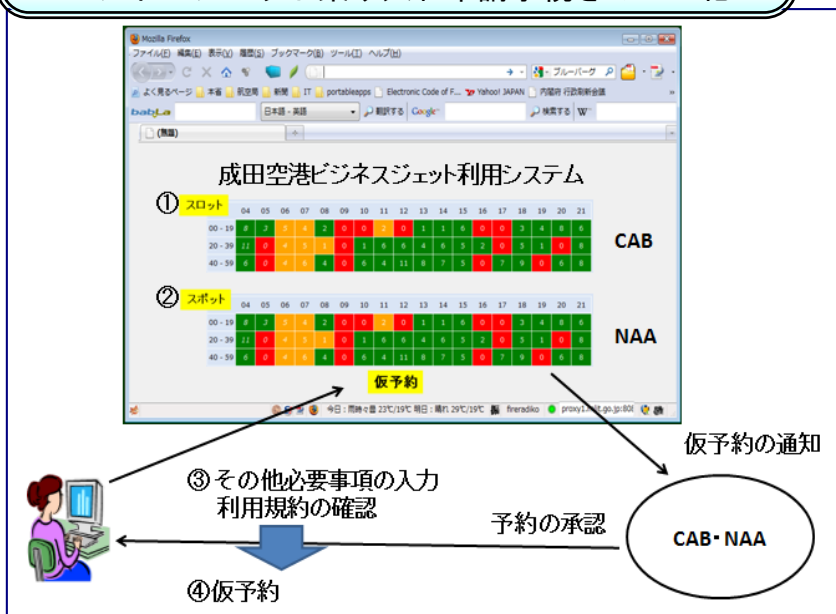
Mozilla Firefox

ファイル(F) 編集(E) 表示(V) 履歴(S) ブックマーク(B) ツール(T) ヘルプ(H)

ブルーバーグ

よく見るページ 本省 航空局 新聞 IT portableapps Electronic Code of F... Yahoo! JAPAN 内閣府 行政刷新会議

bab.la 日本語 - 英語 翻訳する Google 検索する

(無題)

成田空港ビジネスジェット利用システム

① スロット

| | 04 | 05 | 06 | 07 | 08 | 09 | 10 | 11 | 12 | 13 | 14 | 15 | 16 | 17 | 18 | 19 | 20 | 21 |
|---|---|---|---|---|---|---|---|---|---|---|---|---|---|---|---|---|---|---|
| 00 - 19 | 8 | 3 | 5 | 4 | 2 | 0 | 0 | 2 | 0 | 1 | 1 | 6 | 0 | 0 | 3 | 4 | 8 | 6 |
| 20 - 39 | 11 | 0 | 4 | 5 | 1 | 0 | 1 | 6 | 6 | 4 | 6 | 5 | 2 | 0 | 5 | 1 | 0 | 8 |
| 40 - 59 | 6 | 0 | 4 | 6 | 4 | 0 | 6 | 4 | 11 | 8 | 7 | 5 | 0 | 7 | 9 | 0 | 6 | 8 |

CAB

② スポット

| | 04 | 05 | 06 | 07 | 08 | 09 | 10 | 11 | 12 | 13 | 14 | 15 | 16 | 17 | 18 | 19 | 20 | 21 |
|---|---|---|---|---|---|---|---|---|---|---|---|---|---|---|---|---|---|---|
| 00 - 19 | 8 | 3 | 5 | 4 | 2 | 0 | 0 | 2 | 0 | 1 | 1 | 6 | 0 | 0 | 3 | 4 | 8 | 6 |
| 20 - 39 | 11 | 0 | 4 | 5 | 1 | 0 | 1 | 6 | 6 | 4 | 6 | 5 | 2 | 0 | 5 | 1 | 0 | 8 |
| 40 - 59 | 6 | 0 | 4 | 6 | 4 | 0 | 6 | 4 | 11 | 8 | 7 | 5 | 0 | 7 | 9 | 0 | 6 | 8 |

NAA

仮予約

今日：雨時々曇 23℃/19℃ 明日：晴れ 29℃/19℃ fireradiko proxy1.mlit.go.jp:80

仮予約の通知

③その他必要事項の入力
利用規約の確認

予約の承認

CAB・NAA

④仮予約